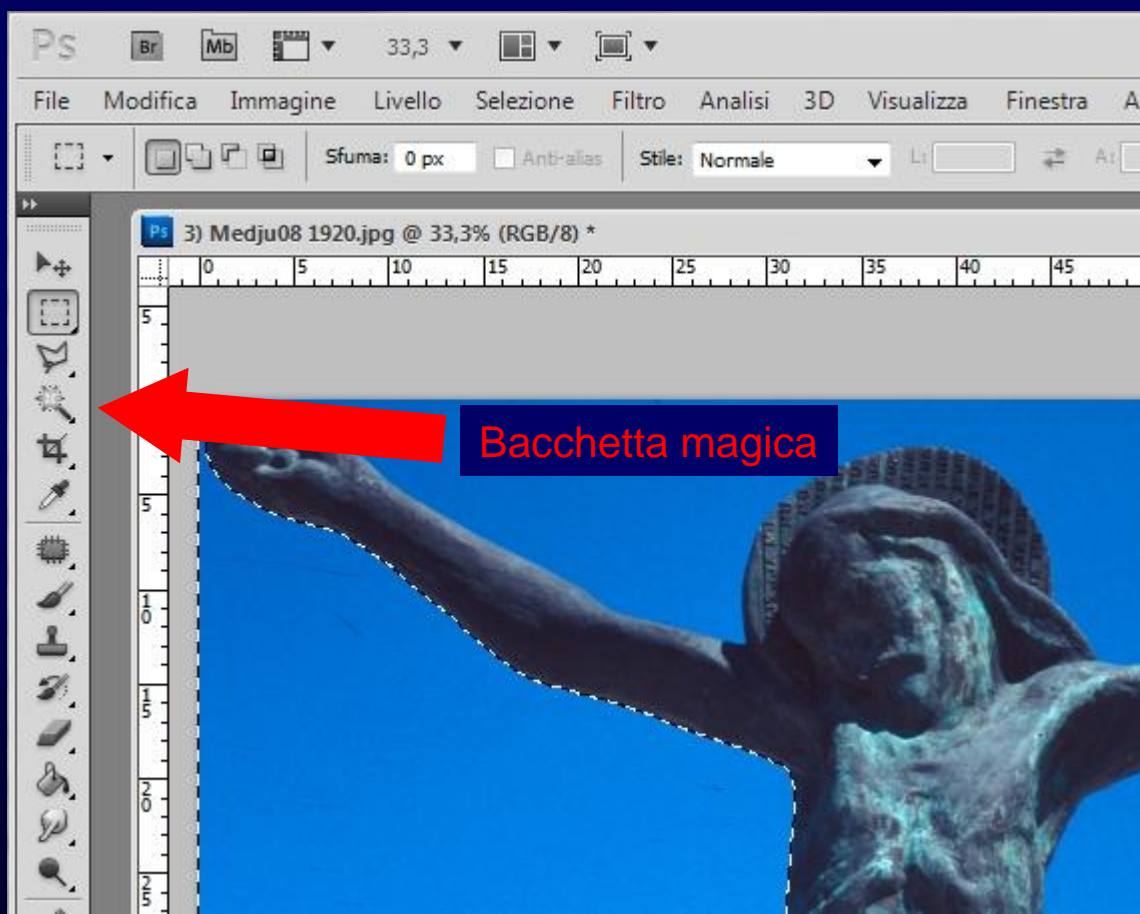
Ps Br Mb 33,3

File Modifica Immagine Livello Selezione Filtro Analisi 3D Visualizza Finestra A

Sfuma: 0 px Anti-alias Stile: Normale L: A:

3) Medju08 1920.jpg @ 33,3% (RGB/8) *

0 5 10 15 20 25 30 35 40 45

5 5 10 15 20 25

Bacchetta magica